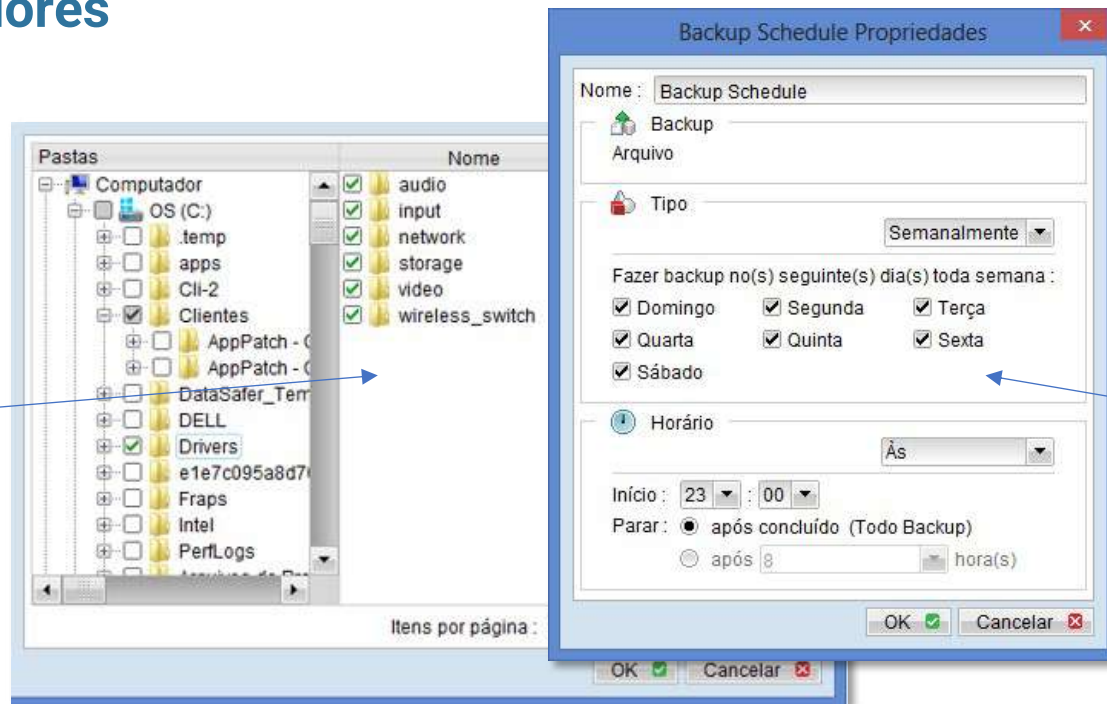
lores

Pastas
Computador
OS (C:)
.temp
apps
Cli-2
Clientes
AppPatch - C
AppPatch - C
DataSafer_Tem
DELL
Drivers
e1e7c095a8d7
Fraps
Intel
PerfLogs

Nome
audio
input
network
storage
video
wireless_switch

Itens por página :

OK
Cancelar

Backup Schedule Propriedades

Nome : Backup Schedule

Backup
Arquivo

Tipo
Semanalmente
Fazer backup no(s) seguinte(s) dia(s) toda semana :
Domingo
Segunda
Terça
Quarta
Quinta
Sexta
Sábado

Horário
Às
Início : 23 : 00
Parar : após concluído (Todo Backup)
após 8 hora(s)

OK
Cancelar